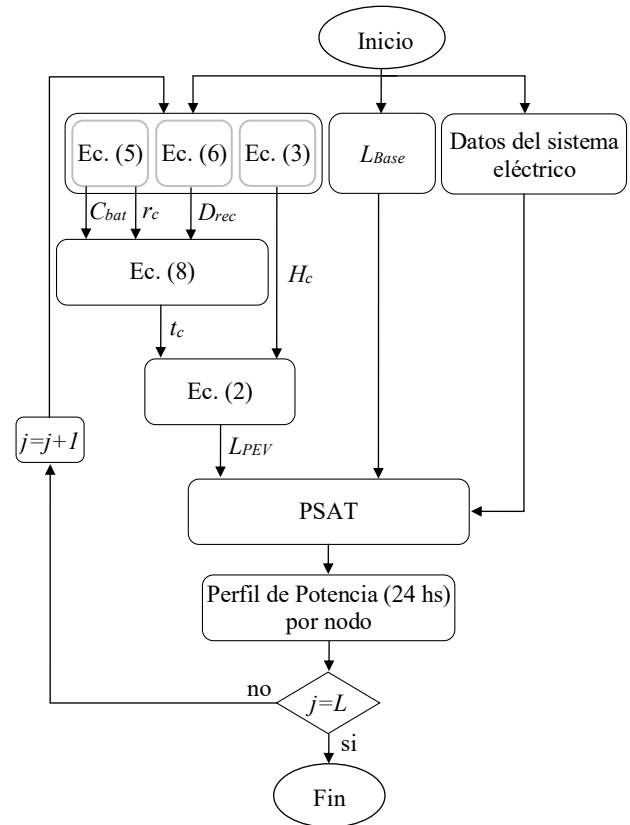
Inicio

Ec. (5)

Ec. (6)

Ec. (3)

$L_{Base}$

Datos del sistema eléctrico

$C_{bat}$

$r_c$

$D_{rec}$

Ec. (8)

$H_c$

$t_c$

Ec. (2)

$j=j+1$

$L_{PEV}$

PSAT

Perfil de Potencia (24 hs) por nodo

no

$j=L$

si

Fin